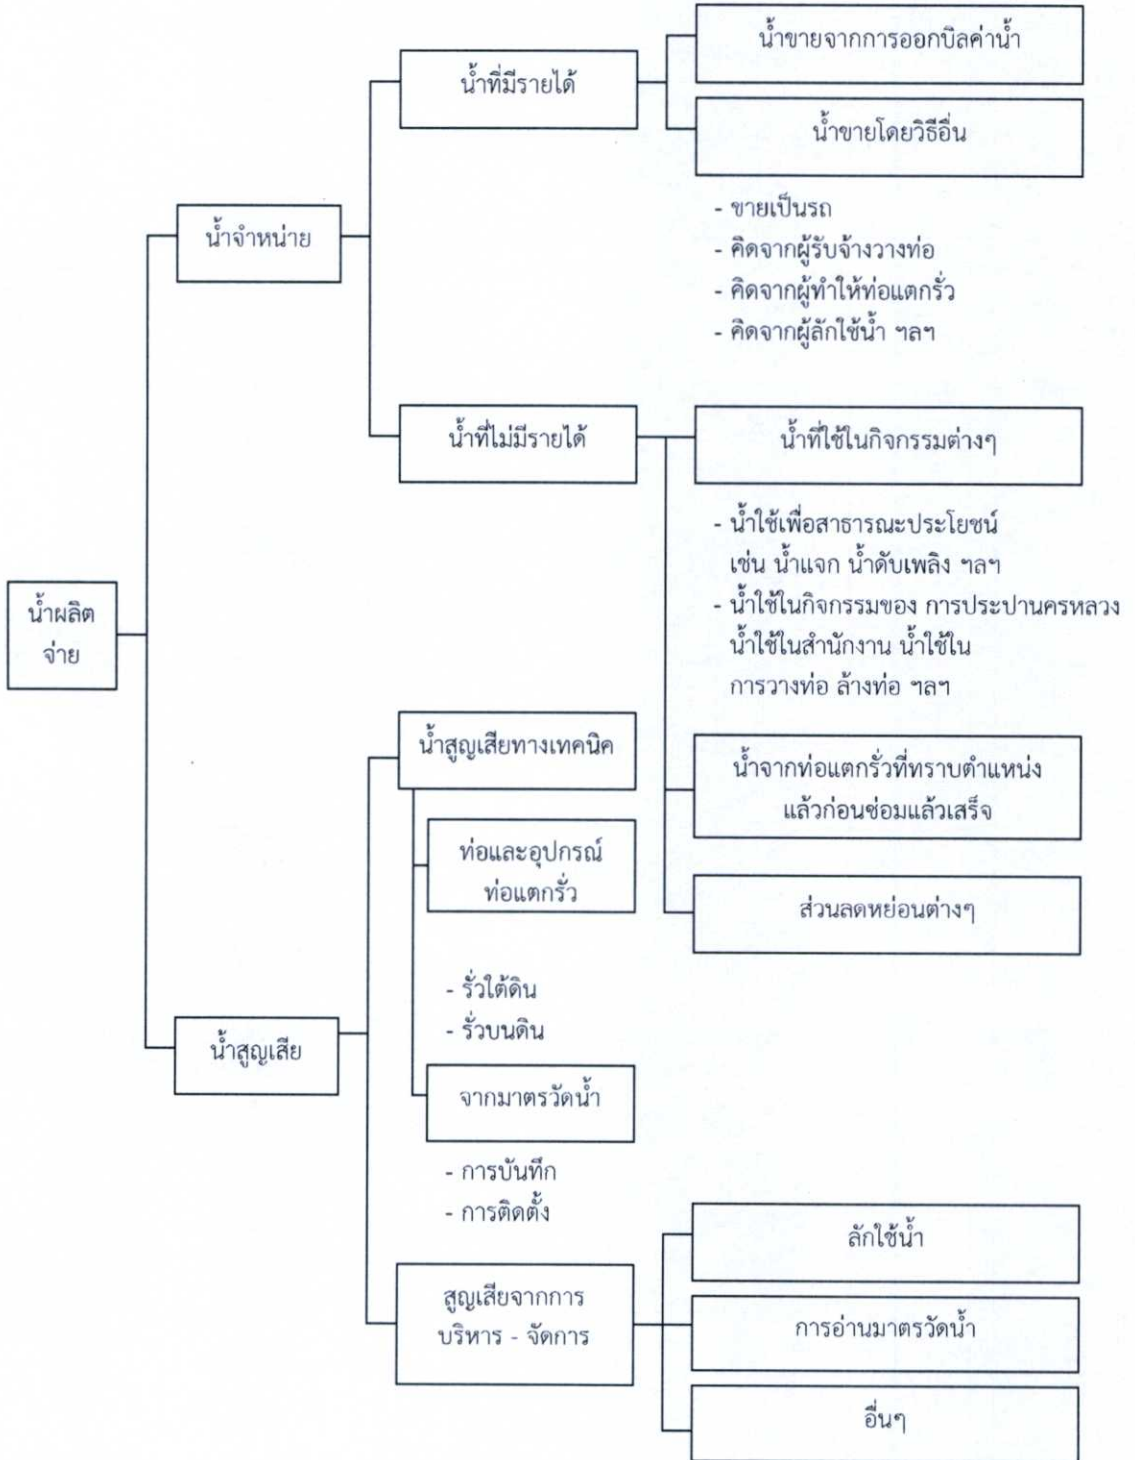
น้ำผลิตจ่าย

น้ำจำหน่าย

น้ำที่มีรายได้

น้ำขายจากการออกบิลค่าน้ำ

น้ำขายโดยวิธีอื่น

- ขายเป็นรถ
- คิดจากผู้รับจ้างวางท่อ
- คิดจากผู้ทำให้ท่อแตกรั่ว
- คิดจากผู้ลักใช้น้ำ ฯลฯ

น้ำที่ไม่มีรายได้

น้ำที่ใช้ในกิจกรรมต่างๆ

- น้ำใช้เพื่อสาธารณะประโยชน์ เช่น น้ำแจก น้ำดับเพลิง ฯลฯ
- น้ำใช้ในกิจกรรมของ การประปานครหลวง น้ำใช้ในสำนักงาน น้ำใช้ในการวางท่อ ล้างท่อ ฯลฯ

น้ำจากท่อแตกรั่วที่ทราบตำแหน่งแล้วก่อนซ่อมแล้วเสร็จ

ส่วนลดหย่อนต่างๆ

น้ำสูญเสีย

น้ำสูญเสียทางเทคนิค

ท่อและอุปกรณ์ท่อแตกรั่ว

- รั่วใต้ดิน
- รั่วบนดิน

จากมาตรวัดน้ำ

- การบันทึก
- การติดตั้ง

สูญเสียจากการบริหาร - จัดการ

ลักใช้น้ำ

การอ่านมาตรวัดน้ำ

อื่นๆ